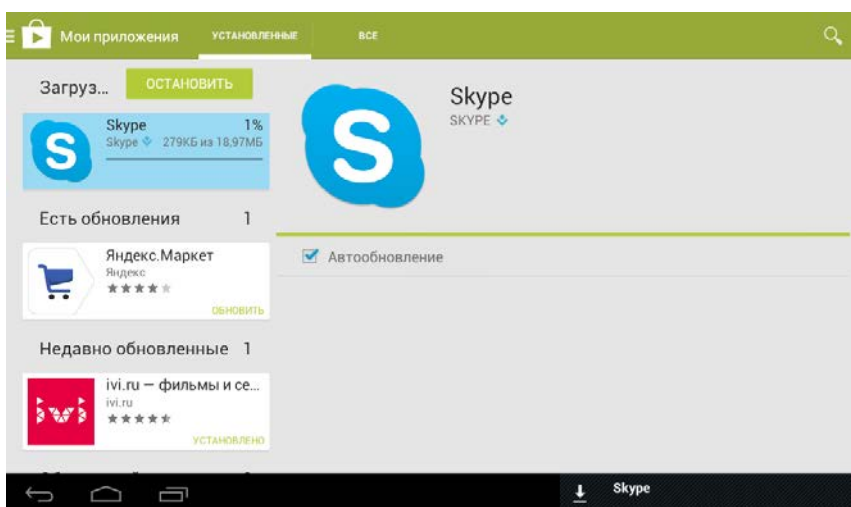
Мои приложения УСТАНОВЛЕННЫЕ ВСЕ

Загруз... ОСТАНОВИТЬ

Skype 1%
Skype 279КБ из 18,97МБ

Есть обновления 1

Яндекс.Маркет
Яндекс
ОБНОВИТЬ

Недавно обновленные 1

ivi.ru – фильмы и се...
ivi.ru
УСТАНОВЛЕНО

Skype
SKYPE

Автообновление

Skype